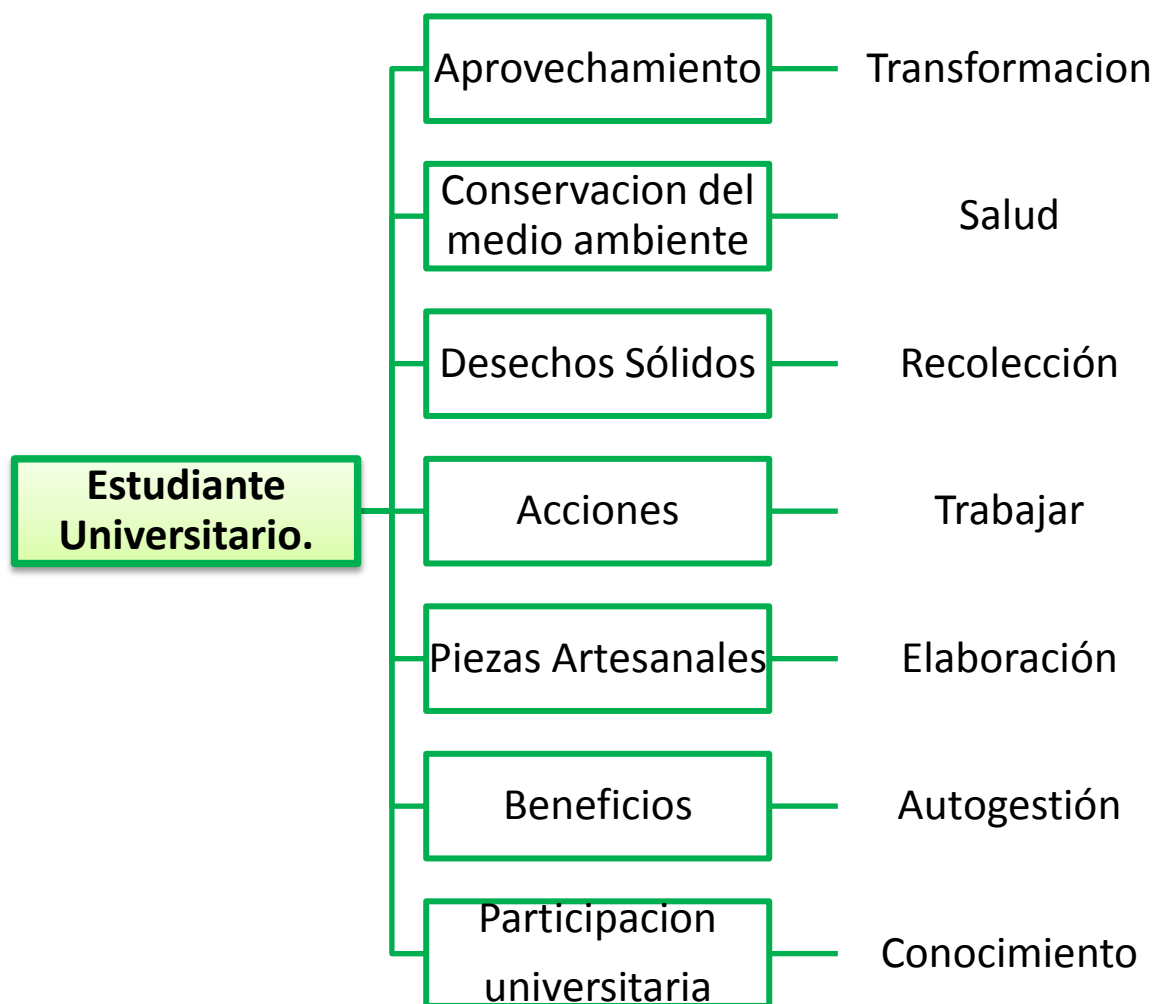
Estudiante Universitario.

Aprovechamiento — Transformacion

Conservacion del medio ambiente — Salud

Desechos Sólidos — Recolección

Acciones — Trabajar

Piezas Artesanales — Elaboración

Beneficios — Autogestión

Participacion universitaria — Conocimiento